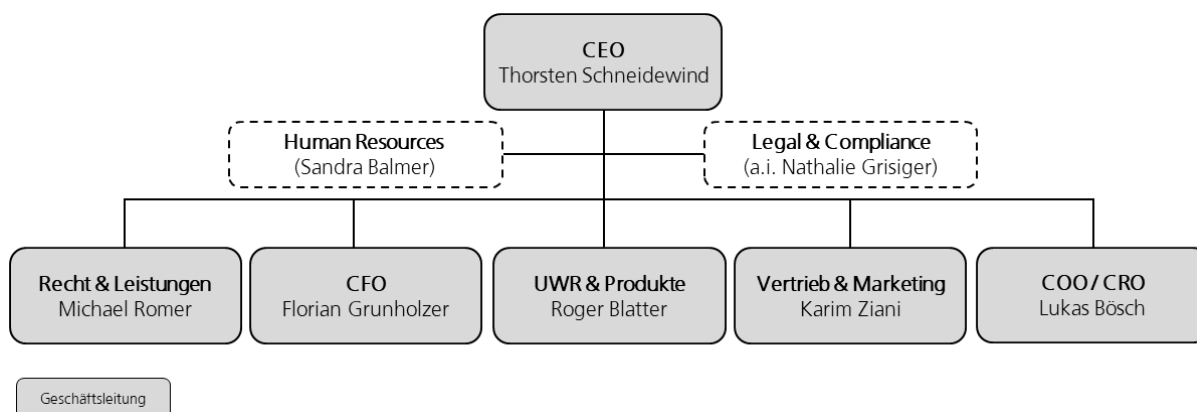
CEO
Thorsten Schneidewind

Human Resources
(Sandra Balmer)

Legal & Compliance
(a.i. Nathalie Grisiger)

Recht & Leistungen
Michael Romer

CFO
Florian Grunholzer

UWR & Produkte
Roger Blatter

Vertrieb & Marketing
Karim Ziani

COO / CRO
Lukas Bösch

Geschäftsleitung